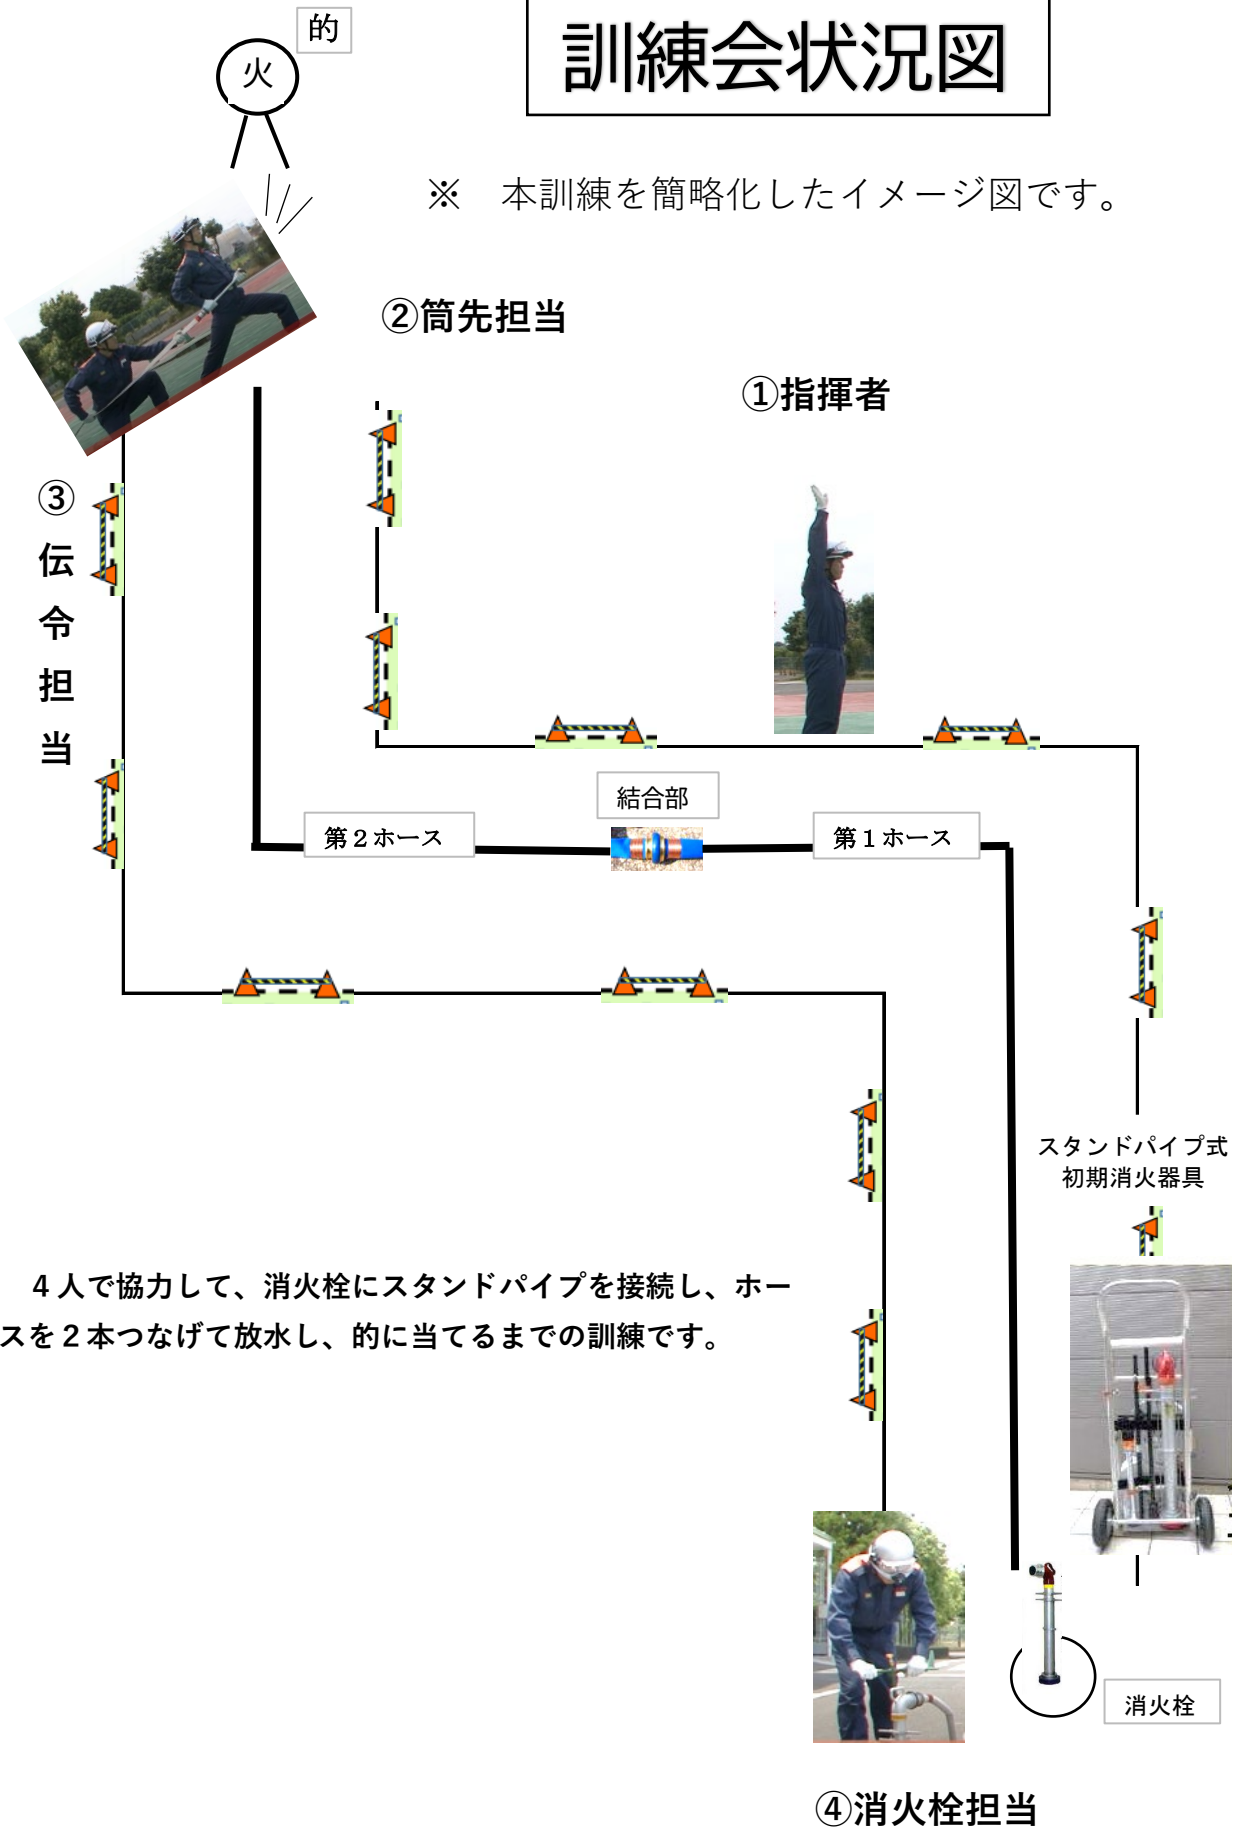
的

火

訓練会状況図

※　本訓練を簡略化したイメージ図です。

②筒先担当

①指揮者

③伝令担当

結合部

第２ホース

第１ホース

スタンドパイプ式初期消火器具

４人で協力して、消火栓にスタンドパイプを接続し、ホースを２本つなげて放水し、的に当てるまでの訓練です。

消火栓

④消火栓担当